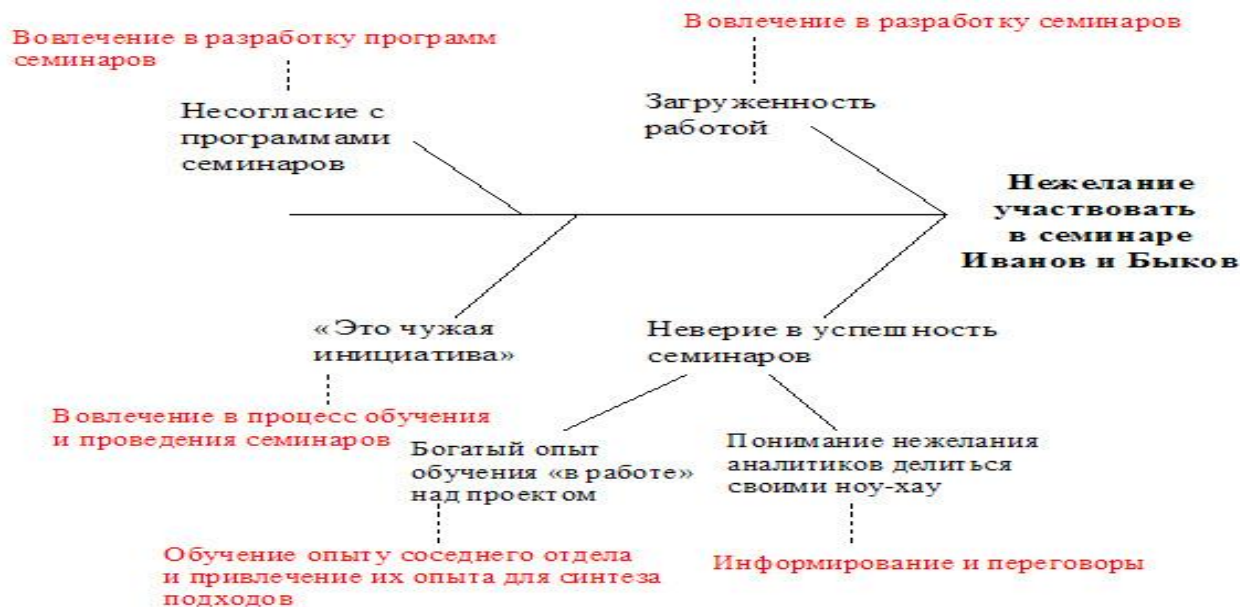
Вовлечение в разработку программ семинаров

Несогласие с программами семинаров

Вовлечение в разработку семинаров

Загруженность работой

Нежелание участвовать в семинаре Иванов и Быков

«Это чужая инициатива»

Вовлечение в процесс обучения и проведения семинаров

Неверие в успешность семинаров

Богатый опыт обучения «в работе» над проектом

Понимание нежелания аналитиков делиться своими ноу-хау

Обучение опыту соседнего отдела и привлечение их опыта для синтеза подходов

Информирование и переговоры